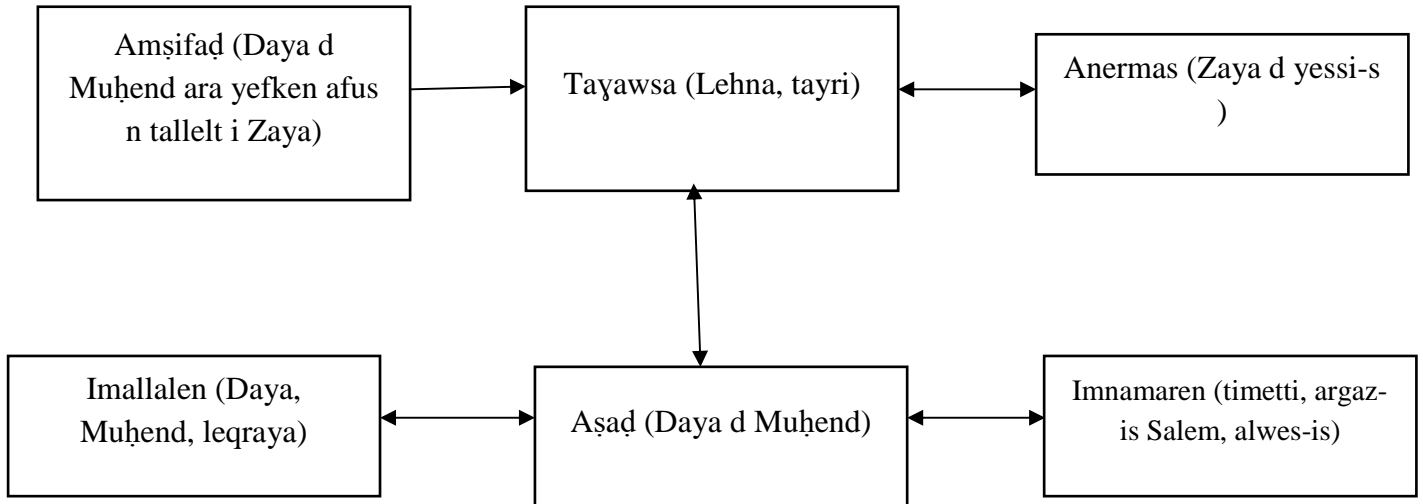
Amṣifaḍ (Daya d Muḥend ara yefken afus n tallelt i Zaya)

Taɣawsa (Lehna, tayri)

Anermas (Zaya d yessi-s )

Imallalen (Daya, Muḥend, leqraya)

Aṣaḍ (Daya d Muḥend)

Imnamaren (timetti, argaz-is Salem, alwes-is)